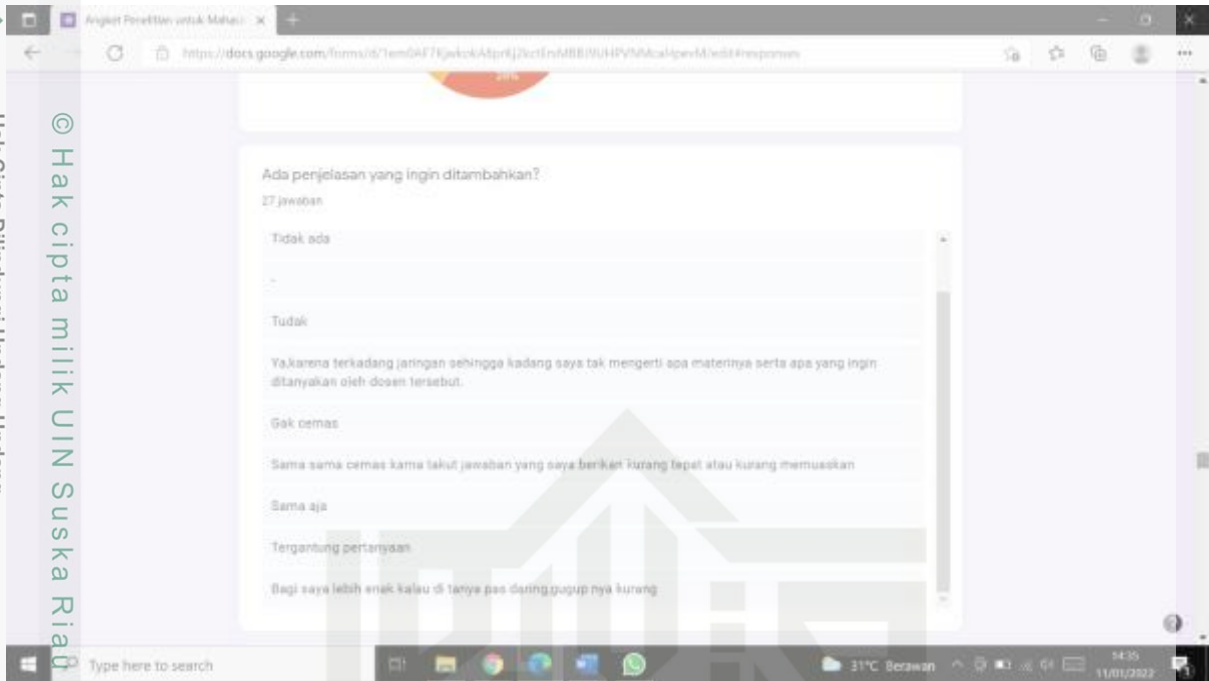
© Hak cipta milik UIN Suska Riau

Angket Penelitian untuk Mahasi ×

https://docs.google.com/forms/d/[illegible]/edit#responses

Ada penjelasan yang ingin ditambahkan?

27 jawaban

Tidak ada

-

Tudak

Ya,karena terkadang jaringan sehingga kadang saya tak mengerti apa materinya serta apa yang ingin ditanyakan oleh dosen tersebut.

Gak cemas

Sama sama cemas karna takut jawaban yang saya berikan kurang tepat atau kurang memuaskan

Sama aja

Tergantung pertanyaan

Bagi saya lebih enak kalau di tanya pas daring,gugup nya kurang

Type here to search

31°C Berawan

14:35
11/01/2022